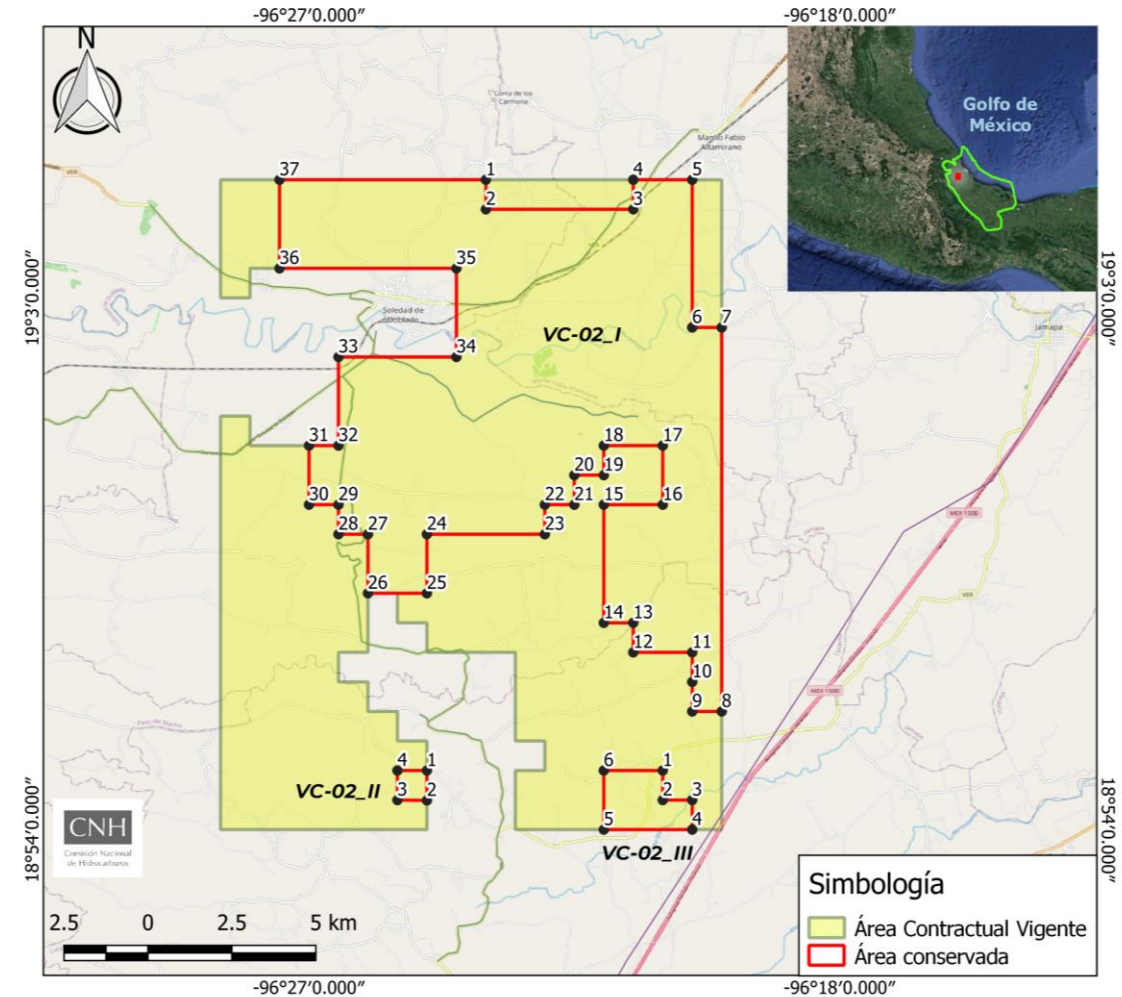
-96°27′0.000″
-96°18′0.000″
N
Golfo de México
Loma de los Carmona
Manlio Fabio Altamirano
Soledad de Doblado
Jamapa
37
1
4
5
2
3
36
35
6
7
VC-02_I
33
34
31
32
18
17
20
19
30
29
22
21
15
16
28
27
24
23
26
25
14
13
12
11
10
9
8
4
1
6
1
VC-02_II
3
2
2
3
5
4
VC-02_III
CNH
Comisión Nacional de Hidrocarburos
2.5 0 2.5 5 km
Simbología
Área Contractual Vigente
Área conservada
19°3′0.000″
19°3′0.000″
18°54′0.000″
18°54′0.000″
-96°27′0.000″
-96°18′0.000″